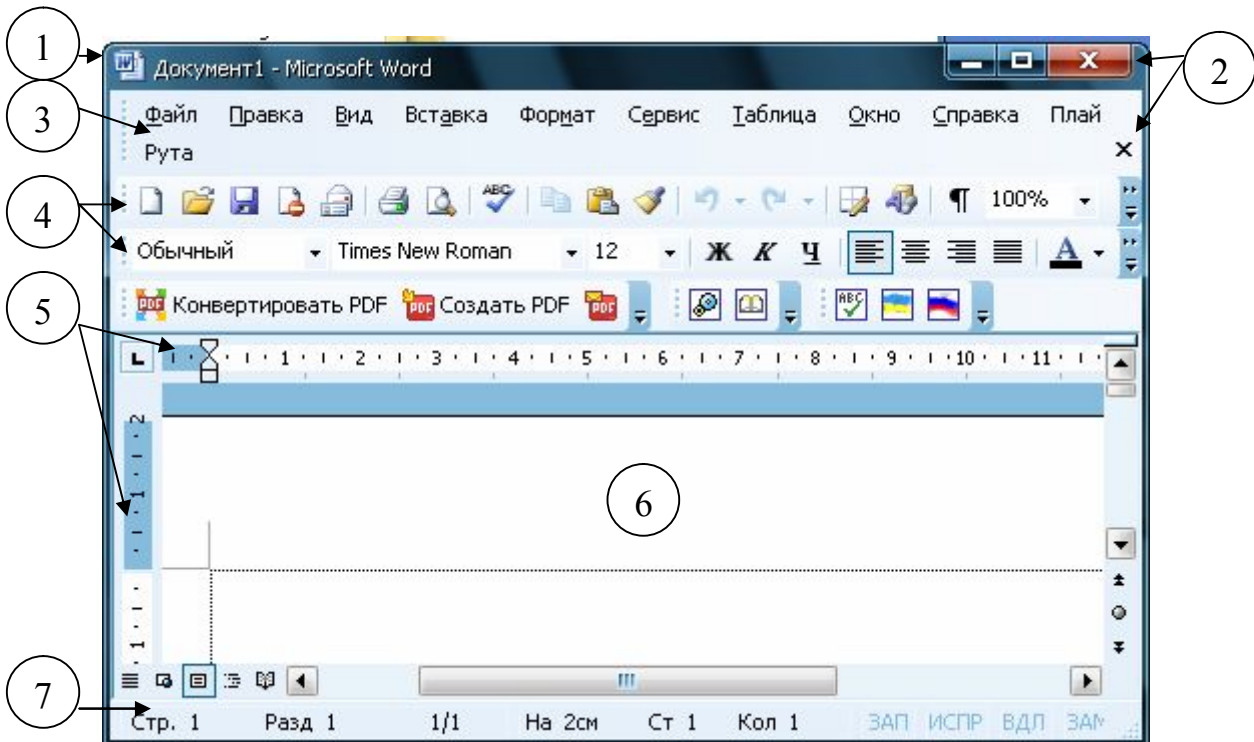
1

Документ1 - Microsoft Word

2

3

Файл Правка Вид Вставка Формат Сервис Таблица Окно Справка Плай Рута

×

4

100%

Обычный Times New Roman 12 Ж К Ч

A

5

Конвертировать PDF Создать PDF

L 1 2 3 4 5 6 7 8 9 10 11

6

7

Стр. 1 Разд 1 1/1 На 2см Ст 1 Кол 1 ЗАП ИСПР ВДЛ ЗАМ